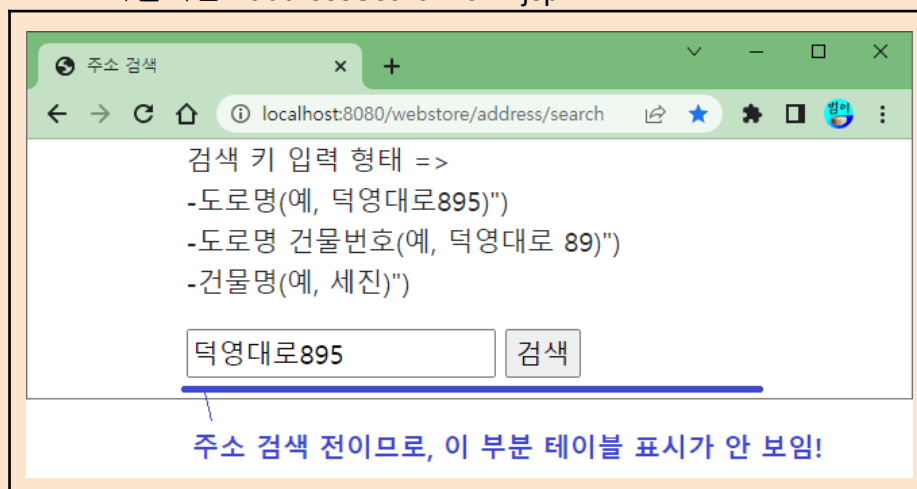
주소 검색

localhost:8080/webstore/address/search

검색 키 입력 형태 =>
-도로명(예, 덕영대로895)")
-도로명 건물번호(예, 덕영대로 89)")
-건물명(예, 세진)")

덕영대로895 검색

주소 검색 전이므로, 이 부분 테이블 표시가 안 보임!